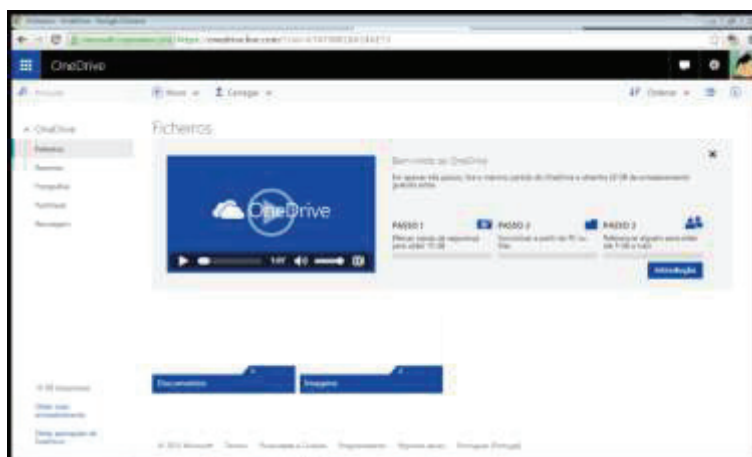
OneDrive

Novo  Carregar

Ordenar

OneDrive
Ficheiros
Recentes
Fotografias
Partilhado
Reciclagem

Ficheiros

Bem-vindo ao OneDrive
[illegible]

OneDrive

1:07

PASSO 1
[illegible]

PASSO 2
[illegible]

PASSO 3
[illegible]

Introdução

Documentos
Imagens

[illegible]
Obter mais armazenamento
Obter aplicações do OneDrive

© 2014 Microsoft  Termos  Privacidade e Cookies  Programadores  Reportar abuso  Português (Portugal)